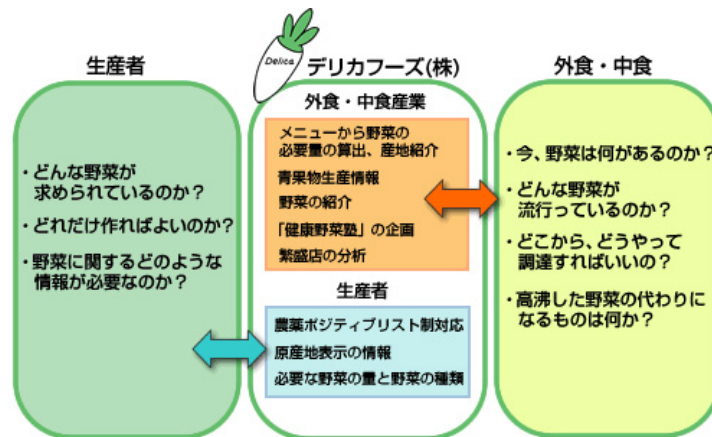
生産者

・どんな野菜が求められているのか？

・どれだけ作ればよいのか？

・野菜に関するどのような情報が必要なのか？

Delica

デリカフーズ(株)

外食・中食産業

メニューから野菜の必要量の算出、産地紹介

青果物生産情報

野菜の紹介

「健康野菜塾」の企画

繁盛店の分析

生産者

農薬ポジティブリスト制対応

原産地表示の情報

必要な野菜の量と野菜の種類

外食・中食

・今、野菜は何があるのか？

・どんな野菜が流行っているのか？

・どこから、どうやって調達すればいいの？

・高沸した野菜の代わりになるものは何か？